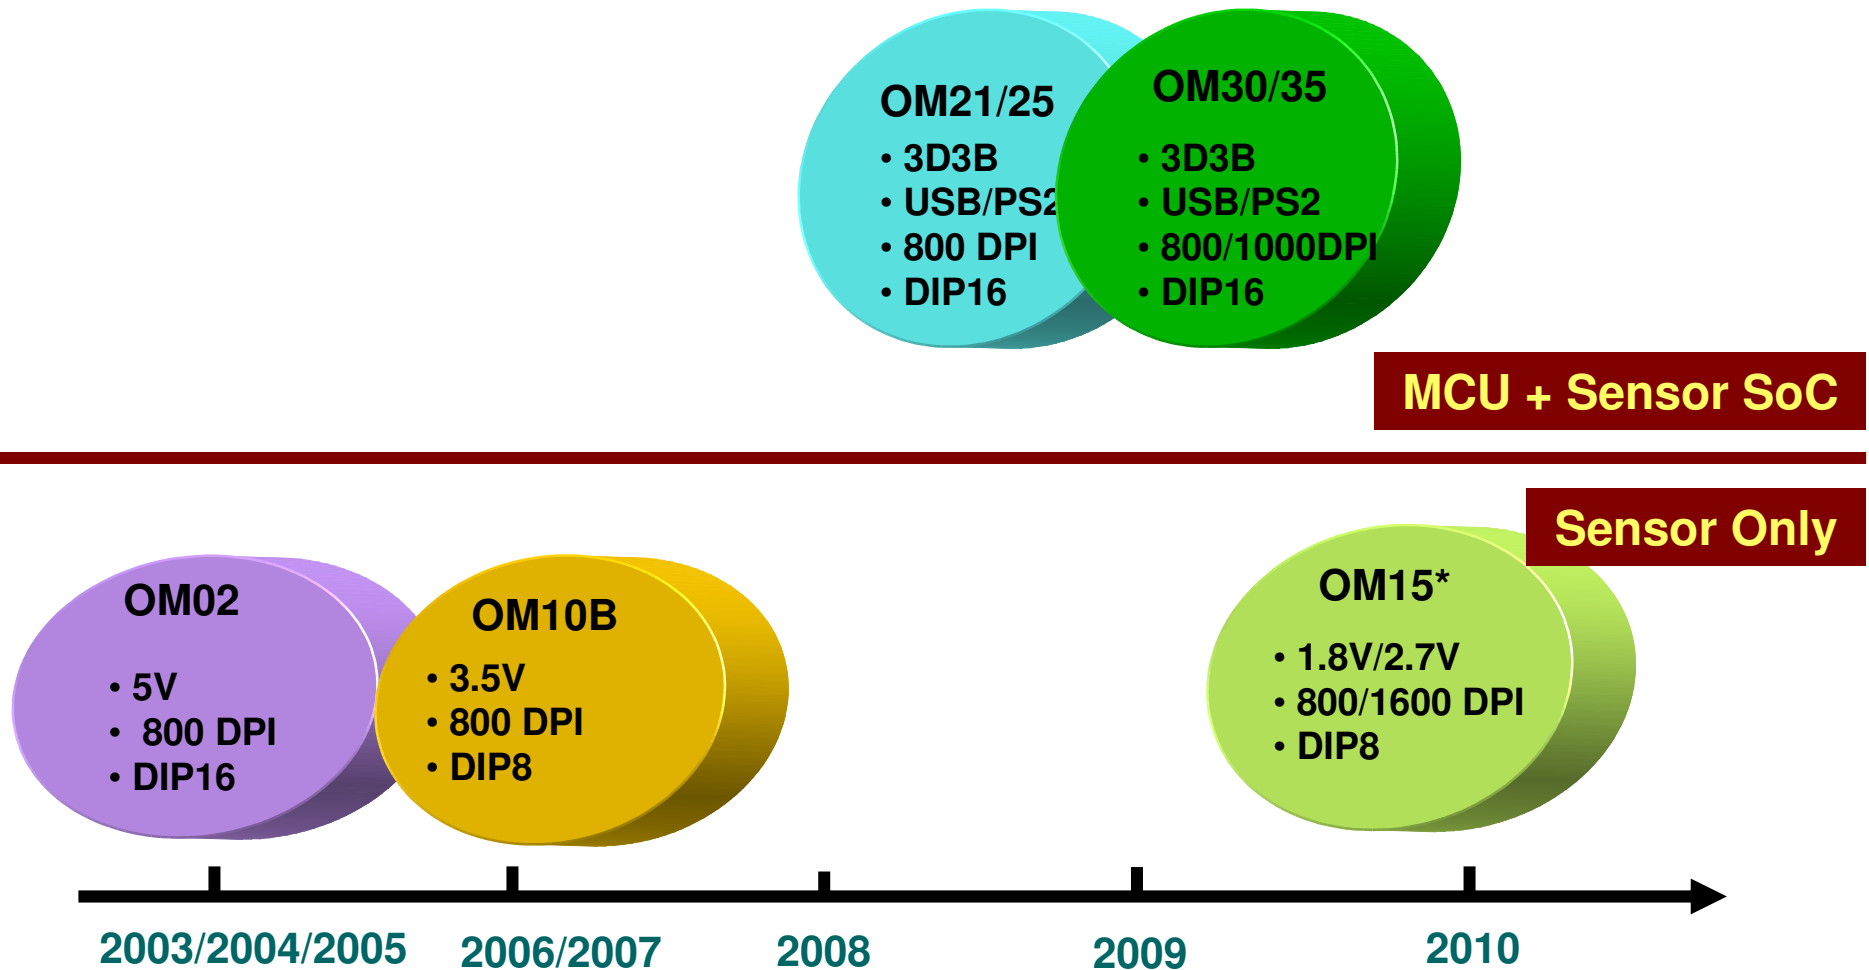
OM21/25
• 3D3B
• USB/PS2
• 800 DPI
• DIP16

OM30/35
• 3D3B
• USB/PS2
• 800/1000DPI
• DIP16

MCU + Sensor SoC

Sensor Only

OM02
• 5V
• 800 DPI
• DIP16

OM10B
• 3.5V
• 800 DPI
• DIP8

OM15*
• 1.8V/2.7V
• 800/1600 DPI
• DIP8

2003/2004/2005
2006/2007
2008
2009
2010